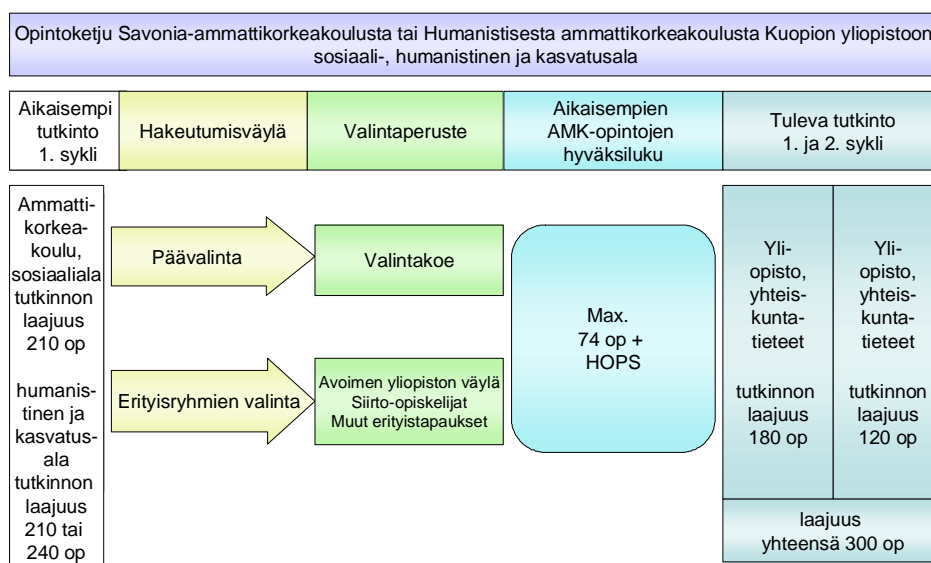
Opintoketju Savonia-ammattikorkeakoulusta tai Humanistisesta ammattikorkeakoulusta Kuopion yliopistoon sosiaali-, humanistinen ja kasvatusala

| Aikaisempi tutkinto 1. sykli | Hakeutumisväylä | Valintaperuste | Aikaisempien AMK-opintojen hyväksiluku | Tuleva tutkinto 1. ja 2. sykli |
|---|---|---|---|---|

Ammattikorkeakoulu, sosiaaliala tutkinnon laajuus 210 op

humanistinen ja kasvatusala tutkinnon laajuus 210 tai 240 op

Päävalinta

Valintakoe

Erityisryhmien valinta

Avoimen yliopiston väylä
Siirto-opiskelijat
Muut erityistapaukset

Max. 74 op + HOPS

Yliopisto, yhteiskuntatieteet

tutkinnon laajuus 180 op

Yliopisto, yhteiskuntatieteet

tutkinnon laajuus 120 op

laajuus yhteensä 300 op